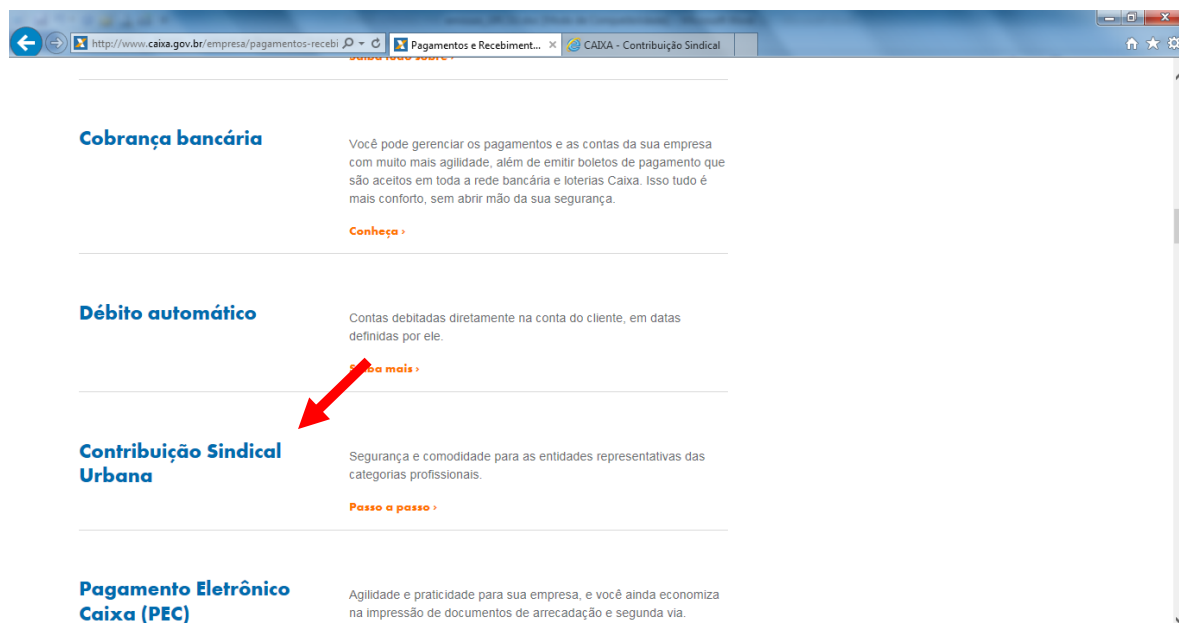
http://www.caixa.gov.br/empresa/pagamentos-recebi

Pagamentos e Recebiment... ×

CAIXA - Contribuição Sindical

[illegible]

Cobrança bancária

Você pode gerenciar os pagamentos e as contas da sua empresa com muito mais agilidade, além de emitir boletos de pagamento que são aceitos em toda a rede bancária e loterias Caixa. Isso tudo é mais conforto, sem abrir mão da sua segurança.

Conheça ›

Débito automático

Contas debitadas diretamente na conta do cliente, em datas definidas por ele.

S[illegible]ba mais ›

Contribuição Sindical Urbana

Segurança e comodidade para as entidades representativas das categorias profissionais.

Passo a passo ›

Pagamento Eletrônico Caixa (PEC)

Agilidade e praticidade para sua empresa, e você ainda economiza na impressão de documentos de arrecadação e segunda via.